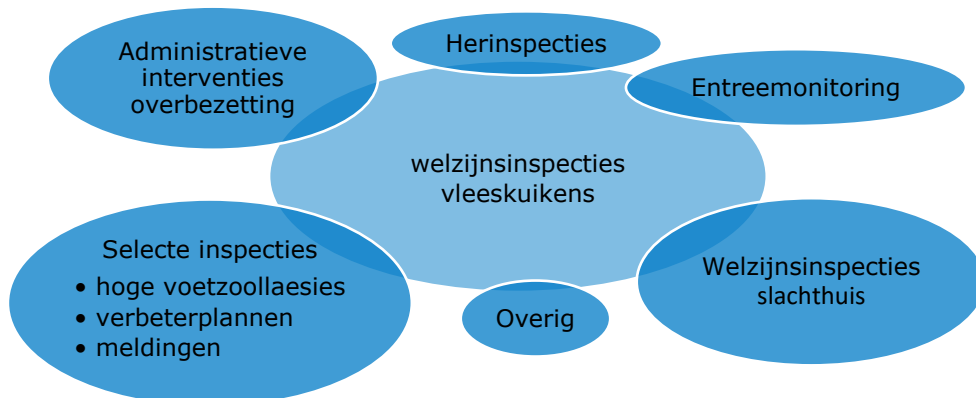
Administratieve interventies overbezetting

Herinspecties

Entreemonitoring

welzijnsinspecties vleeskuikens

Selecte inspecties
- hoge voetzoollaesies
- verbeterplannen
- meldingen

Overig

Welzijnsinspecties slachthuis